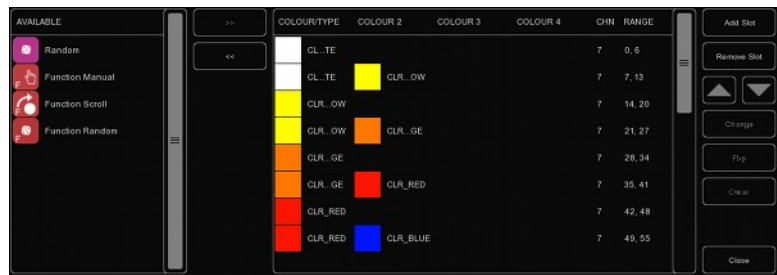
AVAILABLE

Random

Function Manual

Function Scroll

Function Random

>>

<<

| COLOUR/TYPE | COLOUR 2 | COLOUR 3 | COLOUR 4 | CHN | RANGE |
|---|---|---|---|---|---|
| CL...TE | | | | 7 | 0, 6 |
| CL...TE | CLR...OW | | | 7 | 7, 13 |
| CLR...OW | | | | 7 | 14, 20 |
| CLR...OW | CLR...GE | | | 7 | 21, 27 |
| CLR...GE | | | | 7 | 28, 34 |
| CLR...GE | CLR_RED | | | 7 | 35, 41 |
| CLR_RED | | | | 7 | 42, 48 |
| CLR_RED | CLR_BLUE | | | 7 | 49, 55 |

Add Slot

Remove Slot

Change

Flip

Clear

Close